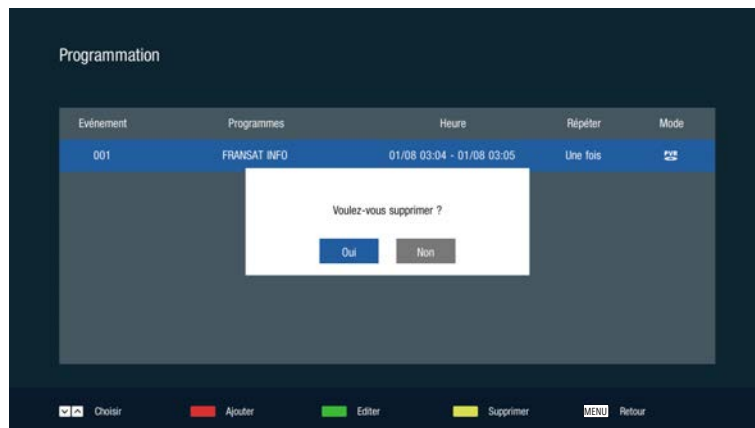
Programmation

| Evénement | Programmes | Heure | Répéter | Mode |
|---|---|---|---|---|
| 001 | FRANSAT INFO | 01/08 03:04 - 01/08 03:05 | Une fois | PVR |

Voulez-vous supprimer ?

Oui Non

Choisir Ajouter Editer Supprimer MENU Retour